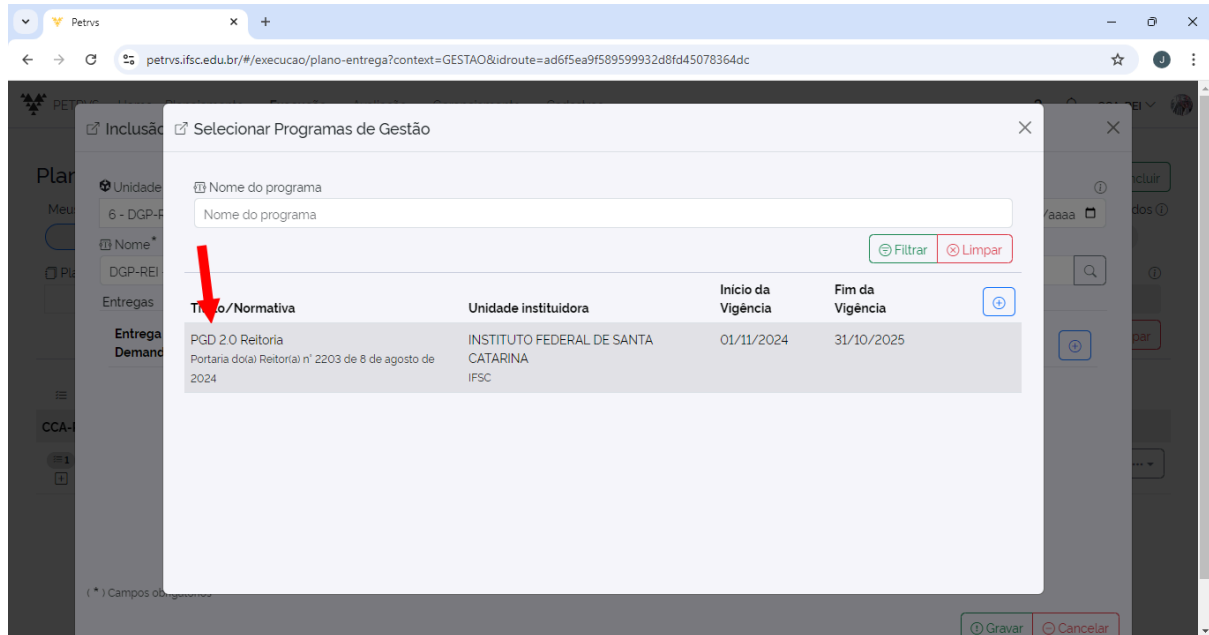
Petrvs

petrvs.ifsc.edu.br/#/execucao/plano-entrega?context=GESTAO&idroute=ad6f5ea9f589599932d8fd45078364dc

Inclusão

Selecionar Programas de Gestão

Plan

Unidade

6 - DGP-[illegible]

Nome*

DGP-REI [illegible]

Entregas

Entrega
Demand

CCA-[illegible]

Nome do programa

Nome do programa

Filtrar | Limpar

| T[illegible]o/Normativa | Unidade instituidora | Início da Vigência | Fim da Vigência |
|---|---|---|---|
| PGD 2.0 Reitoria<br>Portaria do(a) Reitor(a) nº 2203 de 8 de agosto de 2024 | INSTITUTO FEDERAL DE SANTA CATARINA<br>IFSC | 01/11/2024 | 31/10/2025 |

( * ) Campos obrigatórios

Gravar | Cancelar

Incluir

/aaaa